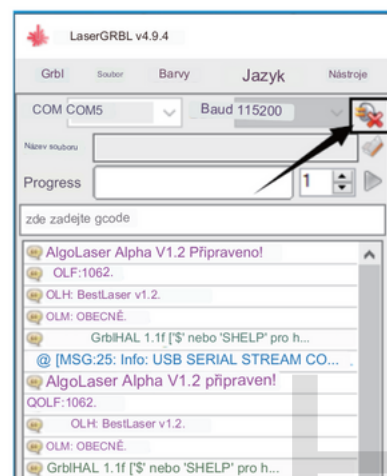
LaserGRBL v4.9.4

Grbl Soubor Barvy Jazyk Nástroje

COM COM5 Baud 115200

Název souboru

Progress 1

zde zadejte gcode

AlgoLaser Alpha V1.2 Připraveno!
OLF:1062.
OLH: BestLaser v1.2.
OLM: OBECNĚ.
GrblHAL 1.1f ['$' nebo '$HELP' pro h...
@ [MSG:25: Info: USB SERIAL STREAM CO...
AlgoLaser Alpha V1.2 připraven!
QOLF:1062.
OLH: BestLaser v1.2.
OLM: OBECNĚ.
GrblHAL 1.1f ['$' nebo '$HELP' pro h...